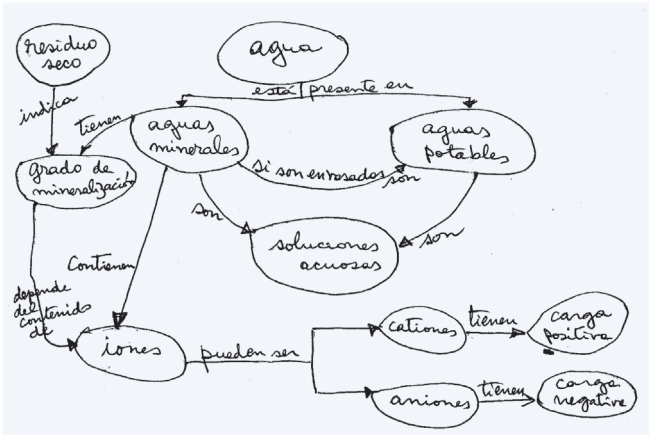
residuo seco

agua

está presente en

indica

tienen

aguas minerales

aguas potables

grado de mineralización

si son envasados son

son

soluciones acuosas

son

Contienen

depende del contenido de

iones

pueden ser

cationes

tienen

carga positiva

aniones

tienen

carga negativa